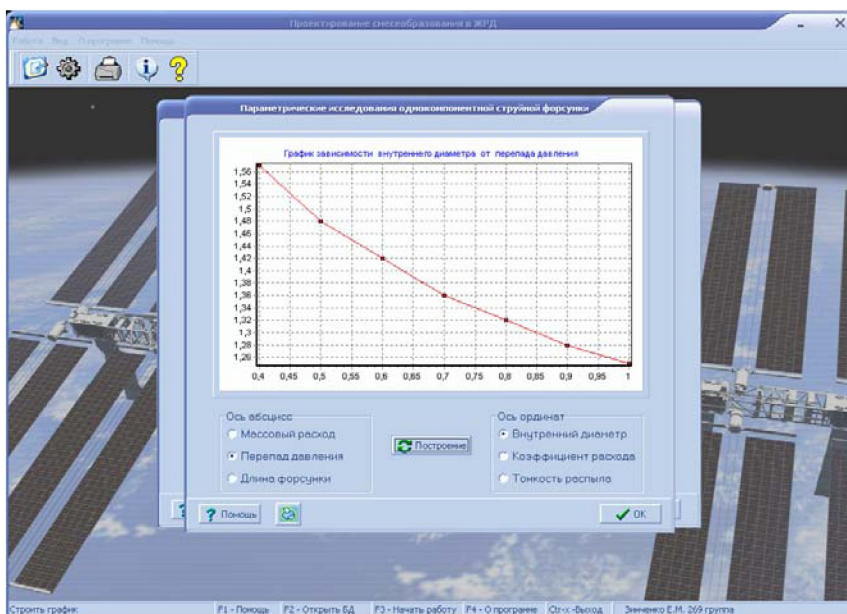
Проектирование смесеобразования в ЖРД

Работа Вид О программе Помощь

Параметрические исследования однокомпонентной струйной форсунки

График зависимости внутреннего диаметра от перепада давления

1,56
1,54
1,52
1,5
1,48
1,46
1,44
1,42
1,4
1,38
1,36
1,34
1,32
1,3
1,28
1,26

0,4 0,45 0,5 0,55 0,6 0,65 0,7 0,75 0,8 0,85 0,9 0,95 1

Ось абсцисс
Массовый расход
Перепад давления
Длина форсунки

Построение

Ось ординат
Внутренний диаметр
Коэффициент расхода
Тонкость распыла

Помощь

OK

Строить график | F1 - Помощь | F2 - Открыть БД | F3 - Начать работу | F4 - О программе | Ctrl-x -Выход | Зиненко Е.М. 269 группа